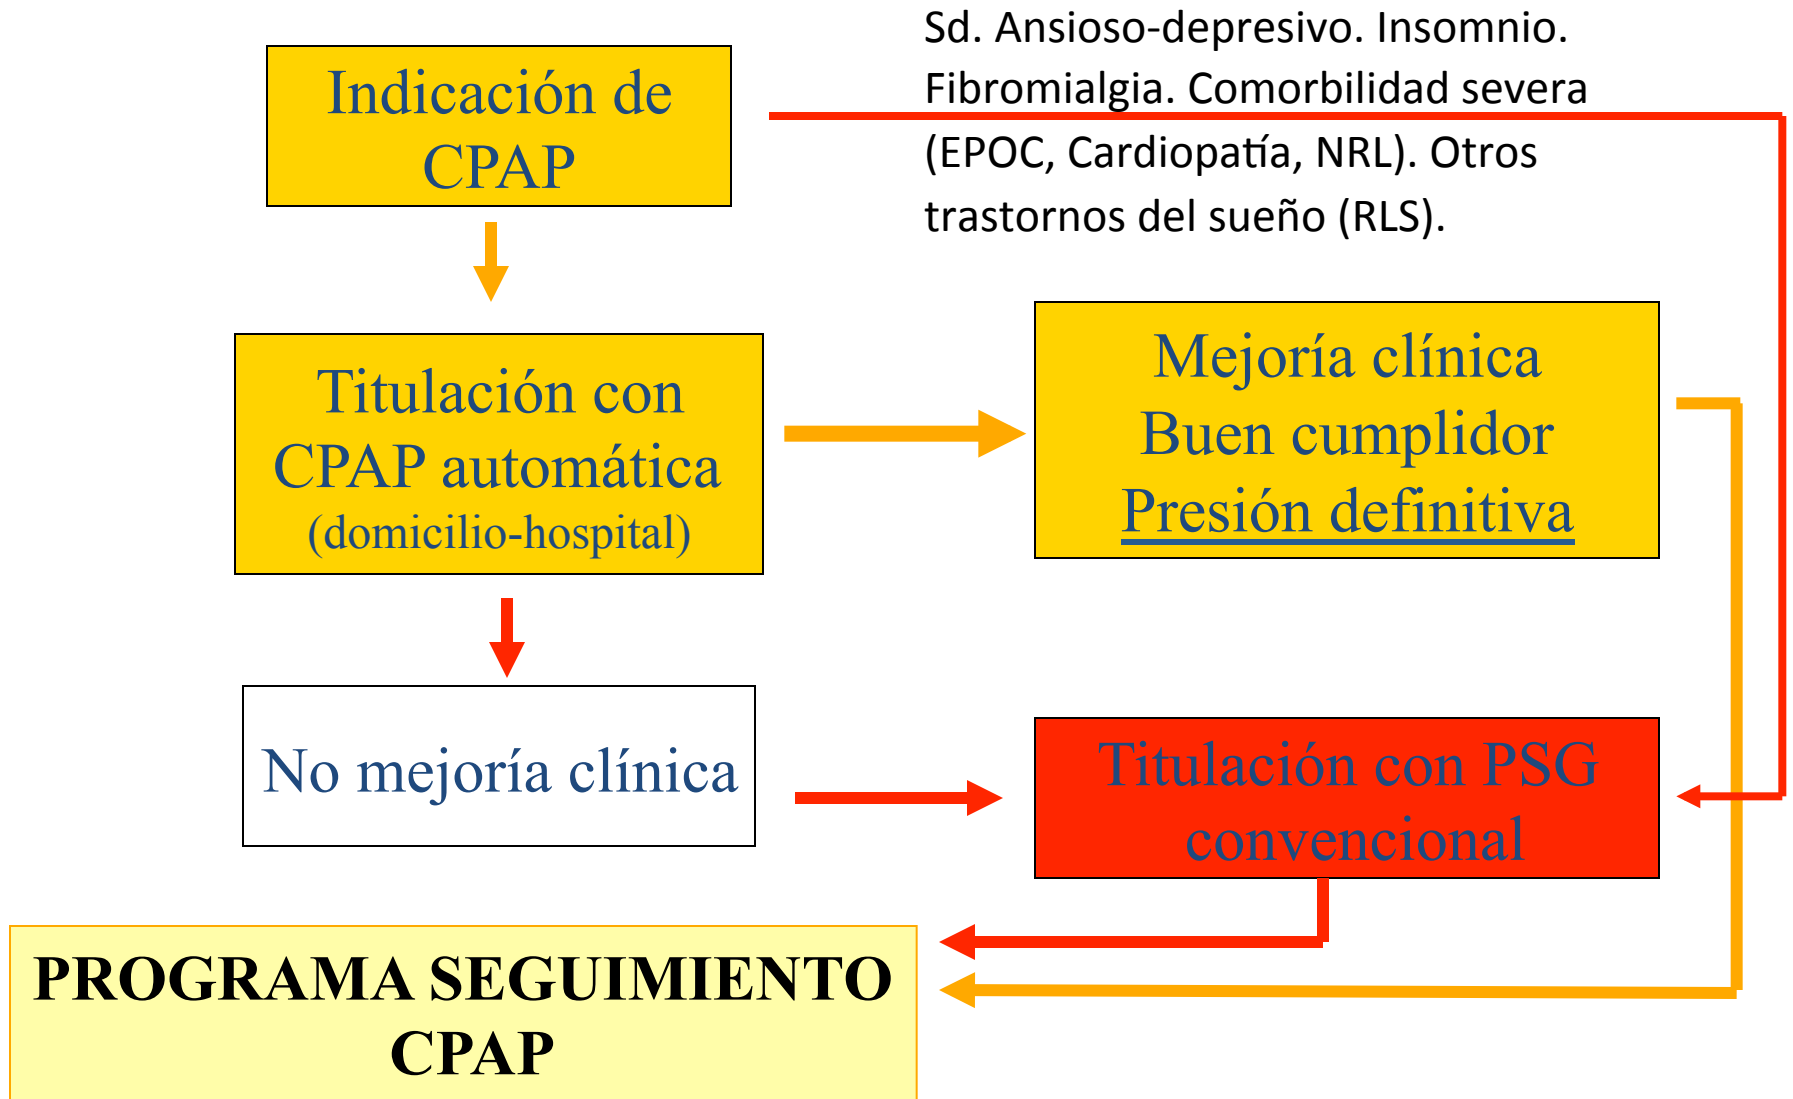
Indicación de CPAP

Sd. Ansioso-depresivo. Insomnio. Fibromialgia. Comorbilidad severa (EPOC, Cardiopatía, NRL). Otros trastornos del sueño (RLS).

Titulación con CPAP automática (domicilio-hospital)

Mejoría clínica
Buen cumplidor
Presión definitiva

No mejoría clínica

Titulación con PSG convencional

PROGRAMA SEGUIMIENTO CPAP